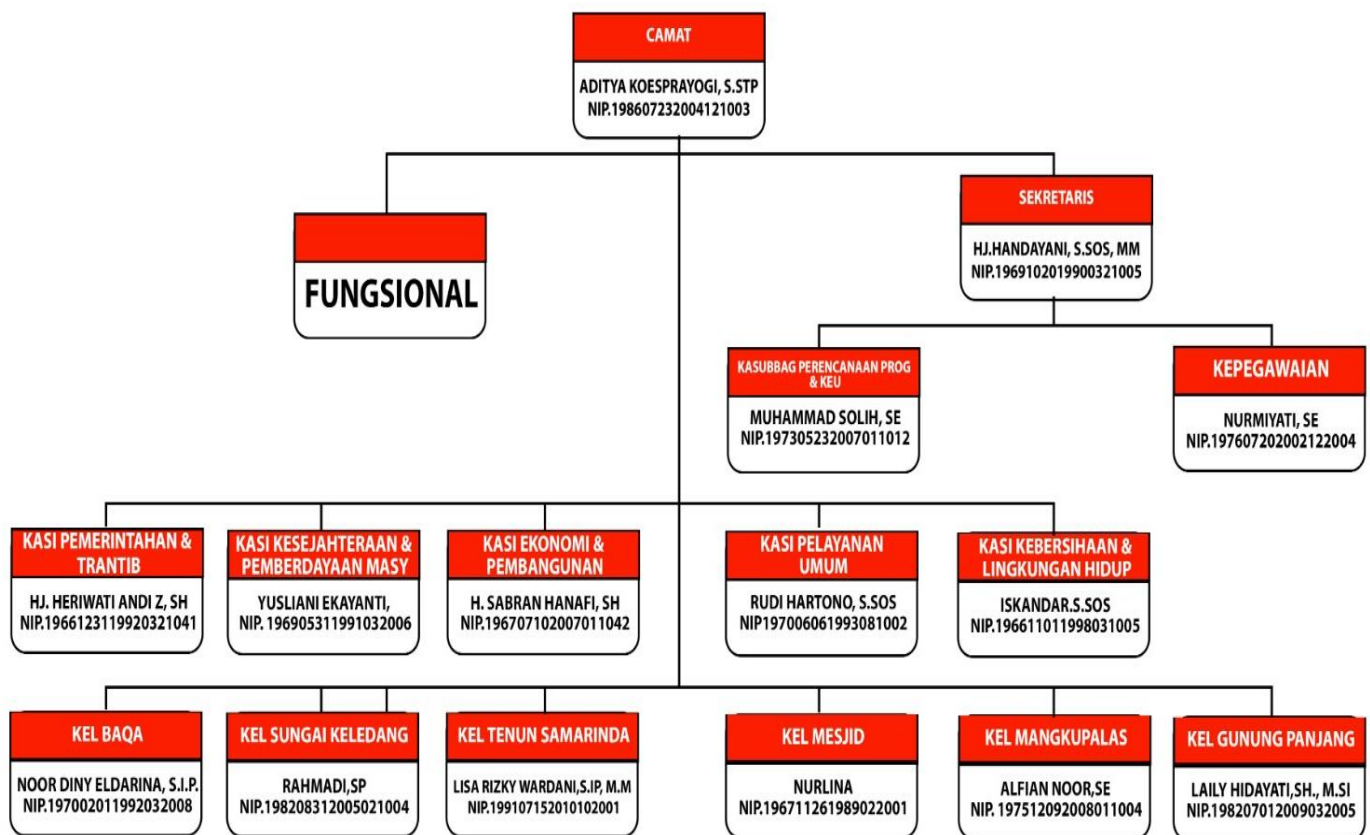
CAMAT

ADITYA KOESPRAYOGI, S.STP
NIP.198607232004121003

FUNGSIONAL

SEKRETARIS

HJ.HANDAYANI, S.SOS, MM
NIP.196910201990032100 5

KASUBBAG PERENCANAAN PROG & KEU

MUHAMMAD SOLIH, SE
NIP.197305232007011012

KEPEGAWAIAN

NURMIYATI, SE
NIP.197607202002122004

KASI PEMERINTAHAN & TRANTIB

HJ. HERIWATI ANDI Z, SH
NIP.196612311992032104 1

KASI KESEJAHTERAAN & PEMBERDAYAAN MASY

YUSLIANI EKAYANTI,
NIP. 196905311991032006

KASI EKONOMI & PEMBANGUNAN

H. SABRAN HANAFI, SH
NIP.196707102007011042

KASI PELAYANAN UMUM

RUDI HARTONO, S.SOS
NIP197006061993081002

KASI KEBERSIHAAN & LINGKUNGAN HIDUP

ISKANDAR.S.SOS
NIP.196611011998031005

KEL BAQA

NOOR DINY ELDARINA, S.I.P.
NIP.197002011992032008

KEL SUNGAI KELEDANG

RAHMADI,SP
NIP.198208312005021004

KEL TENUN SAMARINDA

LISA RIZKY WARDANI,S.IP, M.M
NIP.199107152010102001

KEL MESJID

NURLINA
NIP.196711261989022001

KEL MANGKUPALAS

ALFIAN NOOR,SE
NIP. 197512092008011004

KEL GUNUNG PANJANG

LAILY HIDAYATI,SH., M.SI
NIP.198207012009032005